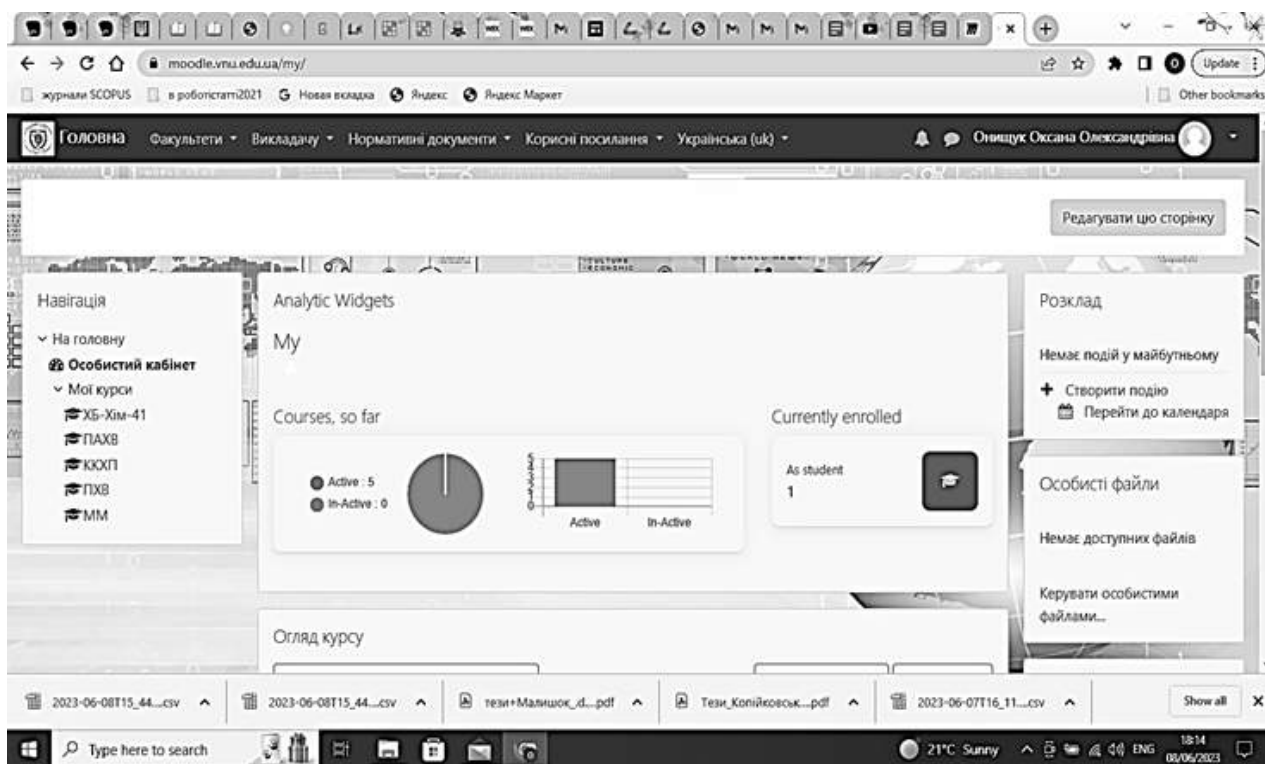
moodle.vnu.edu.ua/my/

Update

журнали SCOPUS в роботістатті2021 Новая вкладка Яндекс Яндекс Маркет Other bookmarks

Головна Факультети Викладачу Нормативні документи Корисні посилання Українська (uk) Онищук Оксана Олександрівна

Редагувати цю сторінку

Навігація
На головну
Особистий кабінет
Мої курси
ХБ-Хім-41
ПАХВ
ККХП
ПХВ
ММ

Analytic Widgets
My

Courses, so far
Active : 5
In-Active : 0
Active In-Active

Currently enrolled
As student
1

Огляд курсу

Розклад
Немає подій у майбутньому
Створити подію
Перейти до календаря

Особисті файли
Немає доступних файлів
Керувати особистими файлами...

2023-06-08T15_44....csv 2023-06-08T15_44....csv тези+Малишок_д....pdf Тези_Копійковськ....pdf 2023-06-07T16_11....csv Show all

Type here to search 21°C Sunny ENG 18:14 08/06/2023